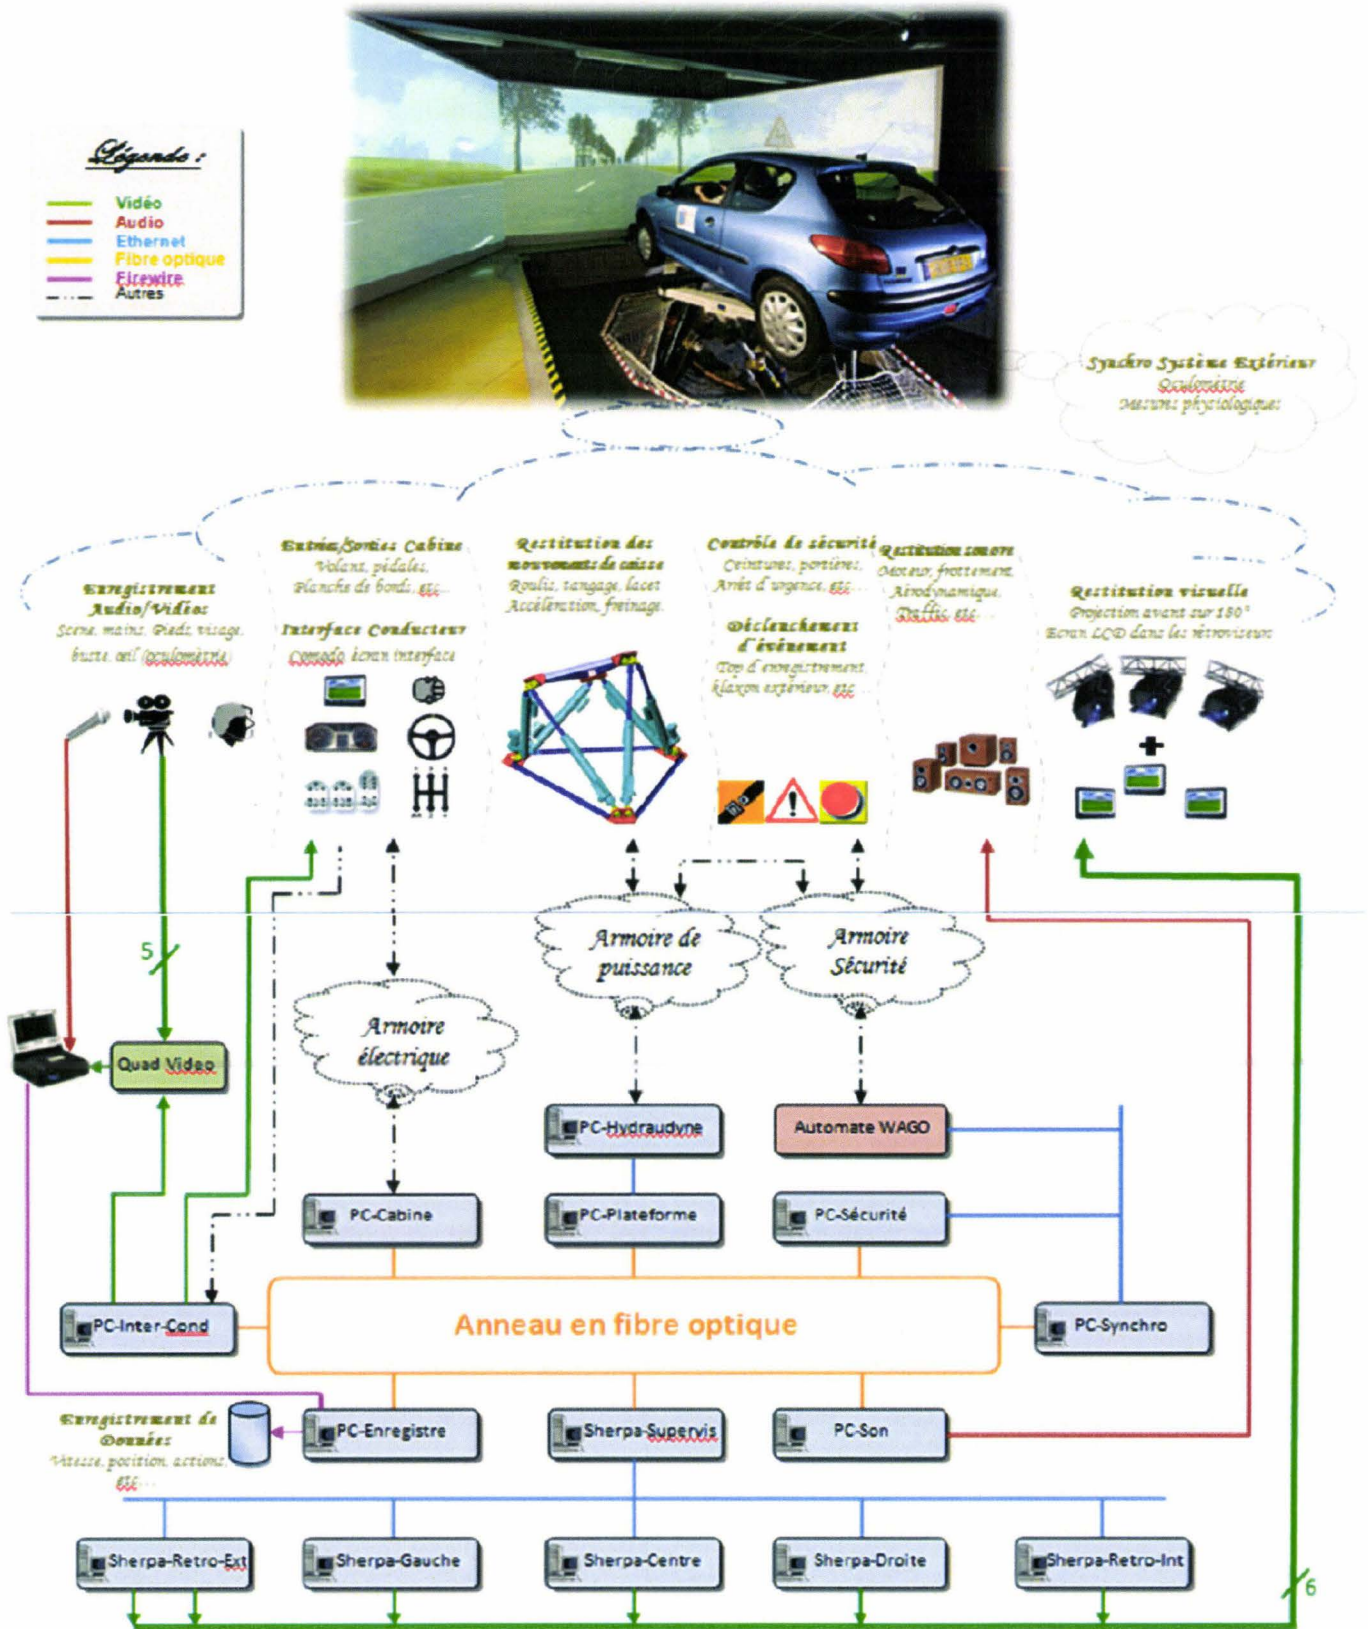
Légende :
Vidéo
Audio
Ethernet
Fibre optique
Firewire
Autres

Synchro Système Extérieur
Oculomètre
Mesures physiologiques

Enregistrement Audio/Vidéo:
Scene, mains, Pieds, visage, buste, oeil (oculométrie)

Entrées/Sorties Cabine
Volant, pédales, Planche de bords, etc...

Interface Conducteur
Comodo, écran interface

Restitution des mouvements de caisse
Roulis, tangage, lacet
Accélération, freinage

Contrôle de sécurité
Ceintures, portières, Arrêt d'urgence, etc...

Déclenchement d'événement
Top d'enregistrement, klaxon extérieur, etc...

Restitution sonore
Moteur, frottement, Aérodynamique, Traffic, etc...

Restitution visuelle
Projection avant sur 180°
Ecran LCD dans les rétroviseurs

5

Armoire de puissance

Armoire Sécurité

Armoire électrique

Quad Video

PC-Hydraudyne

Automate WAGO

PC-Cabine

PC-Plateforme

PC-Sécurité

PC-Inter-Cond

Anneau en fibre optique

PC-Synchro

Enregistrement de Données
Vitesse, position, actions etc...

PC-Enregistre

Sherpa-Supervis

PC-Son

Sherpa-Retro-Ext

Sherpa-Gauche

Sherpa-Centre

Sherpa-Droite

Sherpa-Retro-Int

6